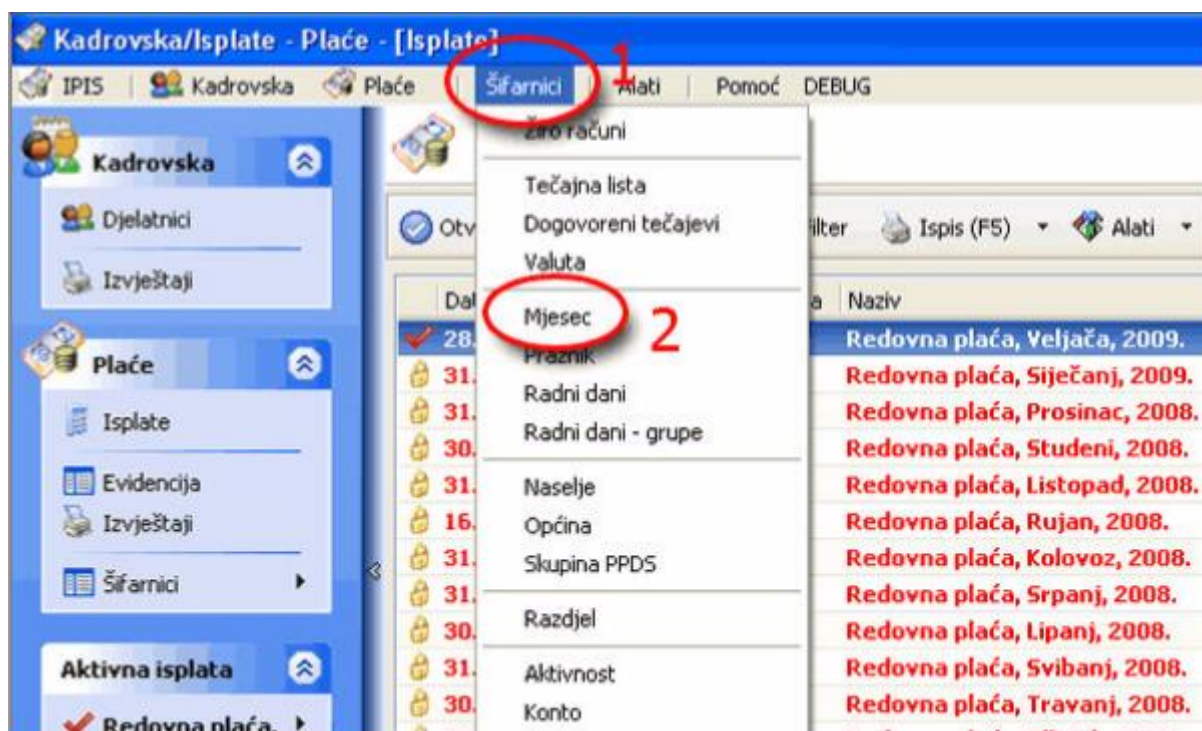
Kadrovska/Isplate - Plaće - [Isplate]

IPIS | Kadrovska | Plaće | Šifarnici | Alati | Pomoć | DEBUG

1

Kadrovska

Djelatnici

Izvještaji

Plaće

Isplate

Evidencija

Izvještaji

Šifarnici

Aktivna isplata

Redovna plaća,

Otv

Filter

Ispis (F5)

Alati

Dat

a

Naziv

28.

31.

31.

30.

31.

16.

31.

31.

30.

31.

30.

Žiro računi

Tečajna lista

Dogovoreni tečajevi

Valuta

Mjesec

2

Praznik

Radni dani

Radni dani - grupe

Naselje

Općina

Skupina PPDS

Razdjel

Aktivnost

Konto

Redovna plaća, Veljača, 2009.

Redovna plaća, Siječanj, 2009.

Redovna plaća, Prosinac, 2008.

Redovna plaća, Studeni, 2008.

Redovna plaća, Listopad, 2008.

Redovna plaća, Rujan, 2008.

Redovna plaća, Kolovoz, 2008.

Redovna plaća, Srpanj, 2008.

Redovna plaća, Lipanj, 2008.

Redovna plaća, Svibanj, 2008.

Redovna plaća, Travanj, 2008.